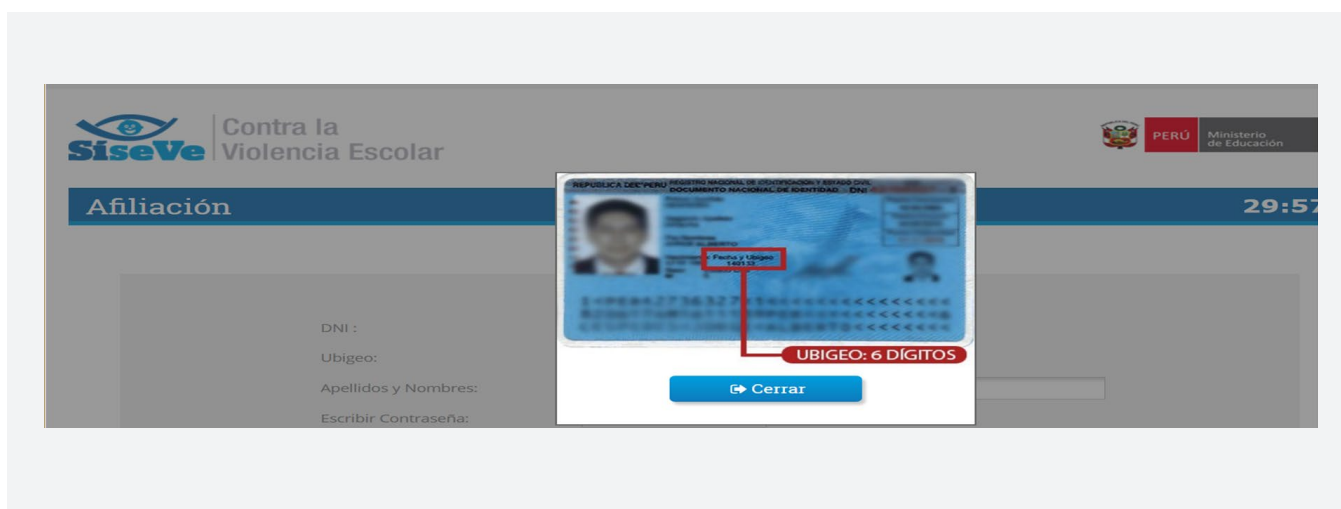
SíseVe Contra la Violencia Escolar

PERÚ Ministerio de Educación

Afiliación

29:57

DNI :

Ubigeo:

Apellidos y Nombres:

Escribir Contraseña:

REPUBLICA DEL PERU REGISTRO NACIONAL DE IDENTIFICACION Y ESTADO CIVIL DOCUMENTO NACIONAL DE IDENTIDAD DNI

Fecha y Ubigeo 140133

UBIGEO: 6 DÍGITOS

Cerrar